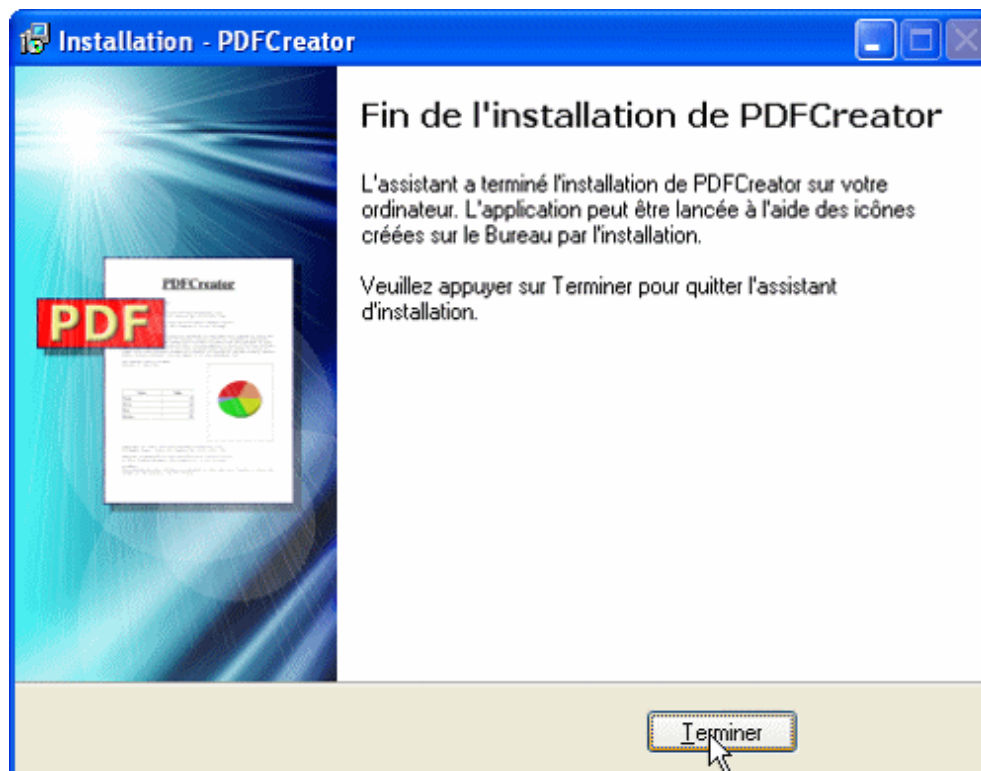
Installation - PDFCreator

PDFCreator

PDF

Fin de l'installation de PDFCreator

L'assistant a terminé l'installation de PDFCreator sur votre ordinateur. L'application peut être lancée à l'aide des icônes créées sur le Bureau par l'installation.

Veuillez appuyer sur Terminer pour quitter l'assistant d'installation.

Terminer